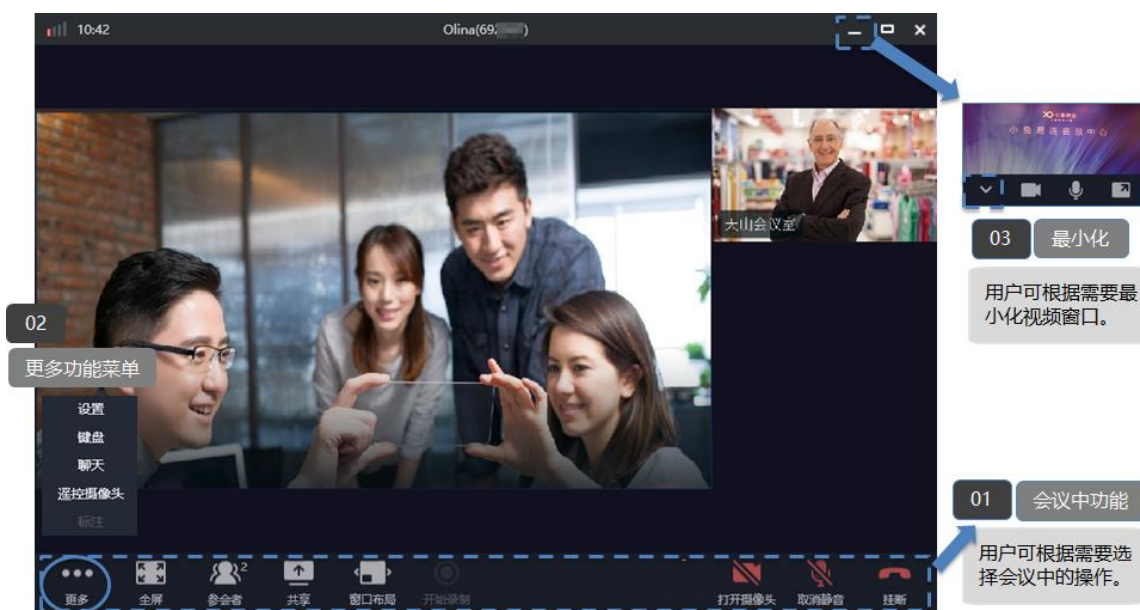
10:42

Olina(69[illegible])

大山会议室

小鱼易连会议中心

03 最小化

用户可根据需要最小化视频窗口。

02

更多功能菜单

设置
键盘
聊天
遥控摄像头
标注

01 会议中功能

用户可根据需要选择会议中的操作。

更多 全屏 参会者 2 共享 窗口布局 开始录制 打开摄像头 取消静音 挂断